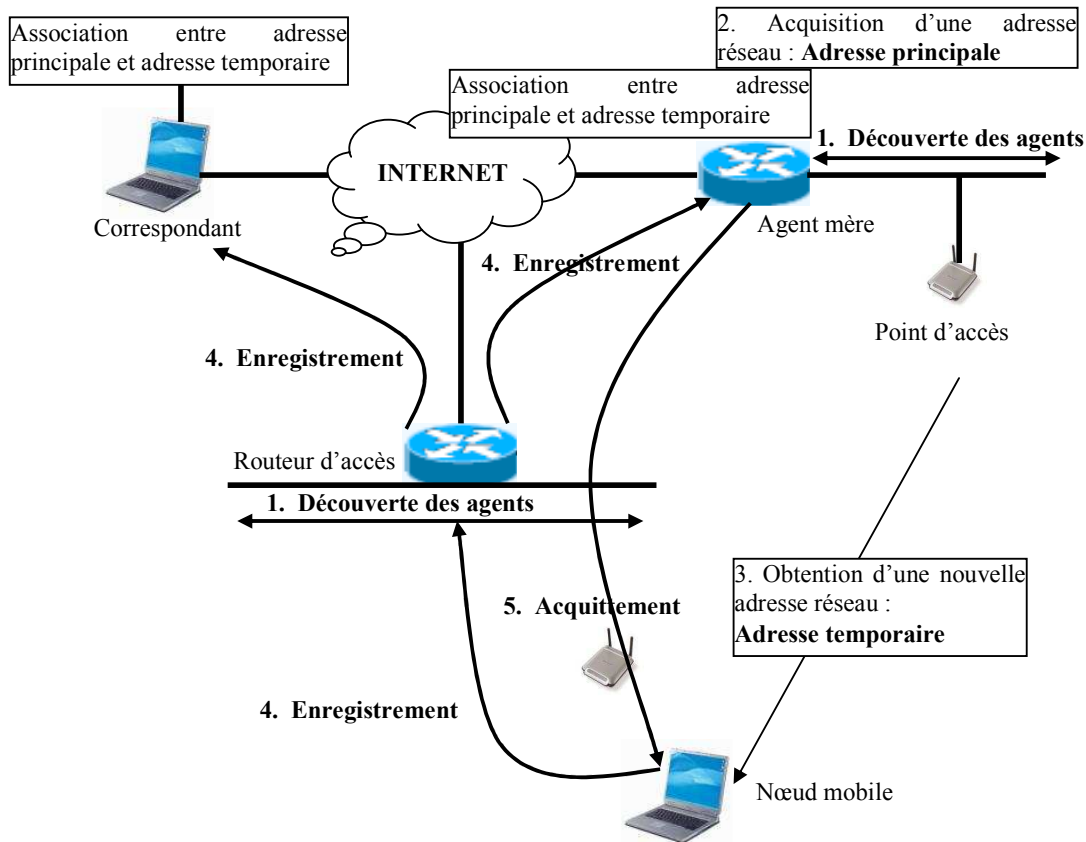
Association entre adresse principale et adresse temporaire

2. Acquisition d'une adresse réseau : **Adresse principale**

Association entre adresse principale et adresse temporaire

1. **Découverte des agents**

INTERNET

Correspondant

Agent mère

4. **Enregistrement**

Point d'accès

4. **Enregistrement**

Routeur d'accès

1. **Découverte des agents**

3. Obtention d'une nouvelle adresse réseau : **Adresse temporaire**

5. **Acquittement**

4. **Enregistrement**

Nœud mobile